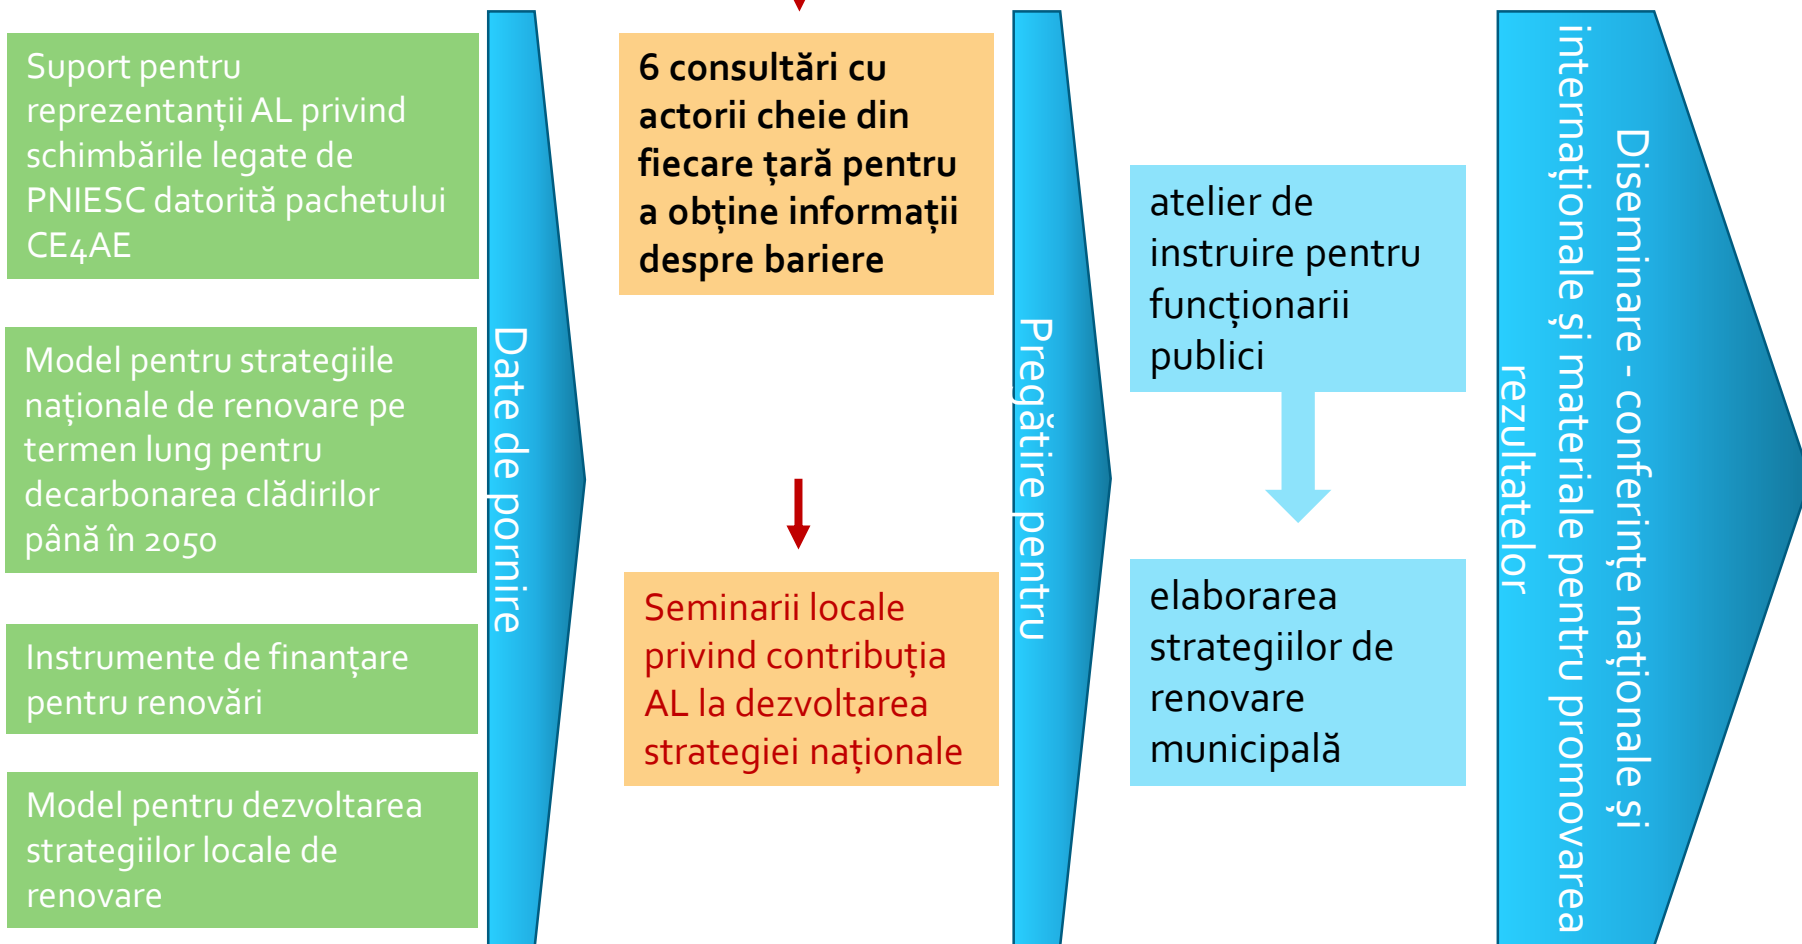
Suport pentru reprezentanții AL privind schimbările legate de PNIESC datorită pachetului CE4AE

Model pentru strategiile naționale de renovare pe termen lung pentru decarbonarea clădirilor până în 2050

Instrumente de finanțare pentru renovări

Model pentru dezvoltarea strategiilor locale de renovare

Date de pornire

6 consultări cu actorii cheie din fiecare țară pentru a obține informații despre bariere

Seminarii locale privind contribuția AL la dezvoltarea strategiei naționale

Pregătire pentru

atelier de instruire pentru funcționarii publici

elaborarea strategiilor de renovare municipală

Diseminare - conferințe naționale și internaționale și materiale pentru promovarea rezultatelor